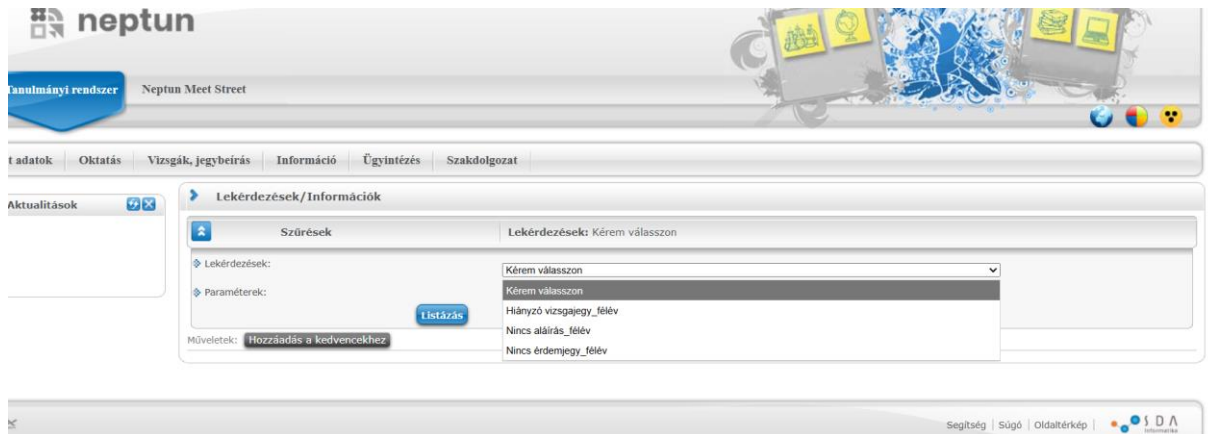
neptun

Tanulmányi rendszer
Neptun Meet Street

t adatok
Oktatás
Vizsgák, jegybeírás
Információ
Ügyintézés
Szakdolgozat

Aktualitások

Lekérdezések/Információk

Szűrések
Lekérdezések: Kérem válasszon

Lekérdezések:
Kérem válasszon
Kérem válasszon
Hiányzó vizsgajegy_félév
Nincs aláírás_félév
Nincs érdemjegy_félév

Paraméterek:

Listázás

Műveletek: Hozzáadás a kedvencekhez

Segítség | Súgó | Oldaltérkép | SDA Informatika